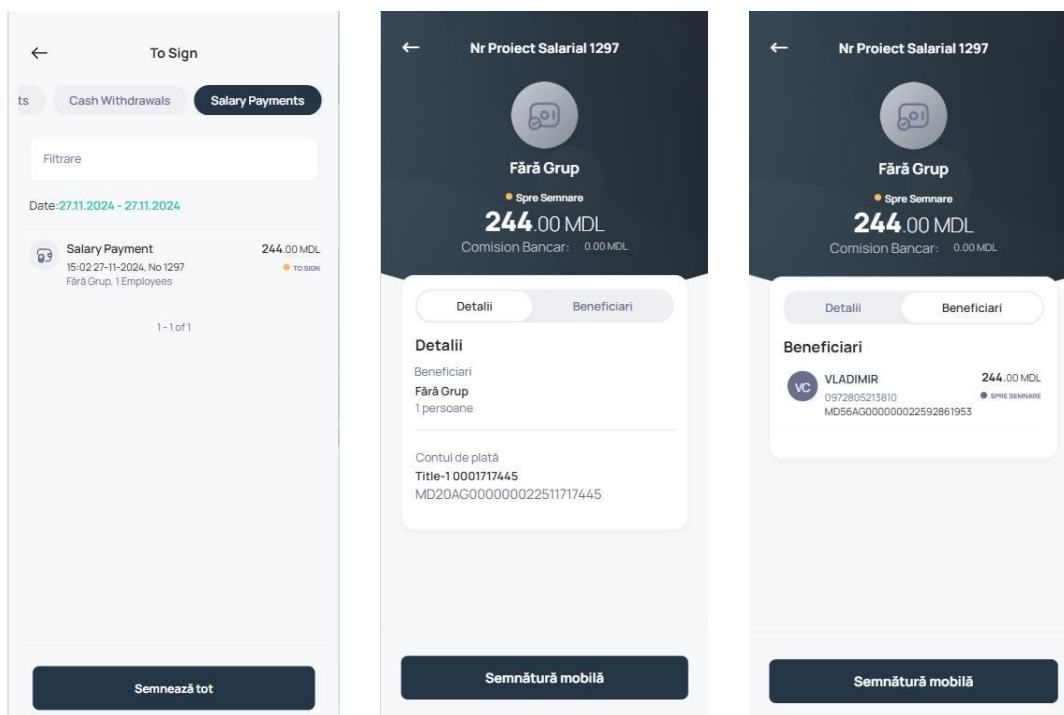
←

To Sign

ts

Cash Withdrawals

Salary Payments

Filtrare

Date:27.11.2024 - 27.11.2024

Salary Payment
15:02 27-11-2024, No 1297
Fără Grup, 1 Employees

244.00 MDL
TO SIGN

1 - 1 of 1

Semnează tot

←

Nr Proiect Salarial 1297

Fără Grup

Spre Semnare

244.00 MDL

Comision Bancar: 0.00 MDL

Detalii

Beneficiari

Detalii

Beneficiari
Fără Grup
1 persoane

Contul de plată
Title-1 0001717445
MD20AG000000022511717445

Semnătură mobilă

←

Nr Proiect Salarial 1297

Fără Grup

Spre Semnare

244.00 MDL

Comision Bancar: 0.00 MDL

Detalii

Beneficiari

Beneficiari

VC

VLADIMIR
0972805213810
MD56AG000000022592861953

244.00 MDL
SPRE SEMNARE

Semnătură mobilă